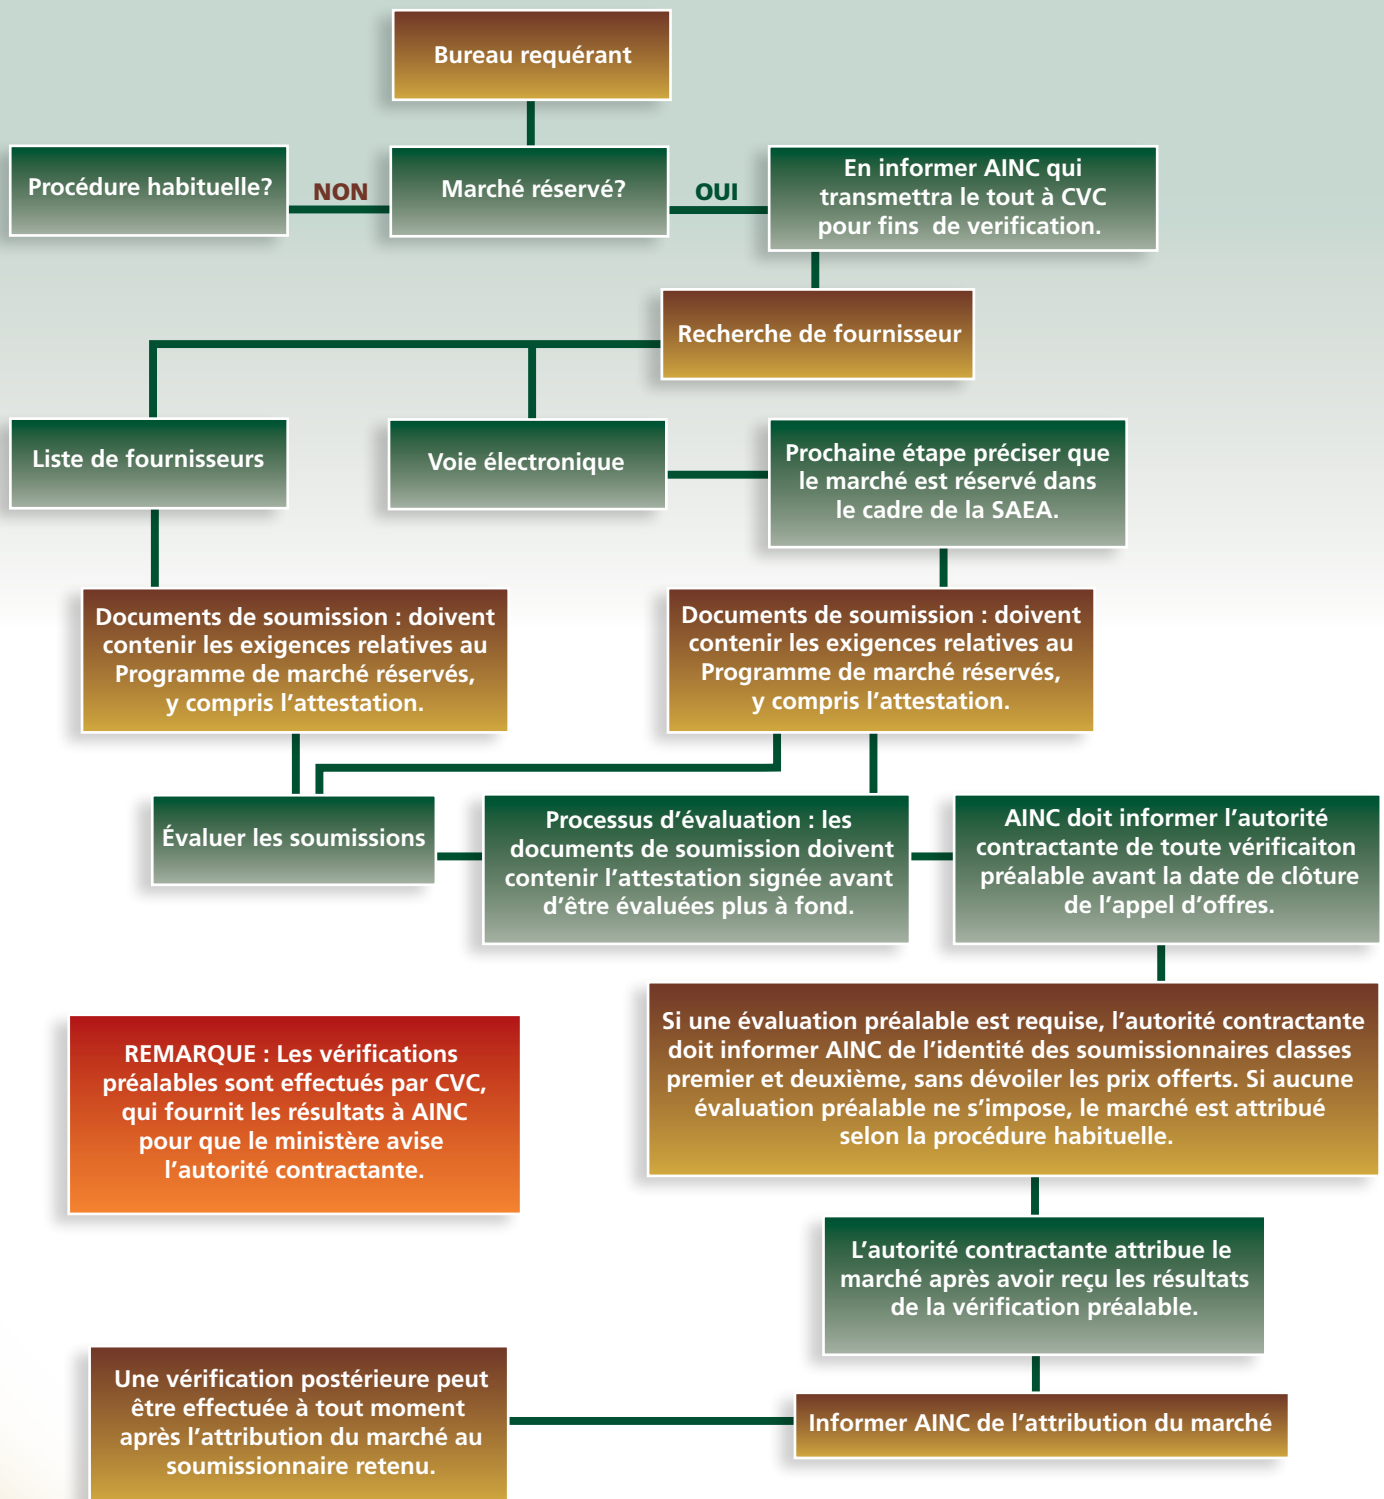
Bureau requérant

Procédure habituelle?

NON

Marché réservé?

OUI

En informer AINC qui transmettra le tout à CVC pour fins de verification.

Recherche de fournisseur

Liste de fournisseurs

Voie électronique

Prochaine étape préciser que le marché est réservé dans le cadre de la SAEA.

Documents de soumission : doivent contenir les exigences relatives au Programme de marché réservés, y compris l'attestation.

Documents de soumission : doivent contenir les exigences relatives au Programme de marché réservés, y compris l'attestation.

Évaluer les soumissions

Processus d'évaluation : les documents de soumission doivent contenir l'attestation signée avant d'être évaluées plus à fond.

AINC doit informer l'autorité contractante de toute vérificaiton préalable avant la date de clôture de l'appel d'offres.

REMARQUE : Les vérifications préalables sont effectués par CVC, qui fournit les résultats à AINC pour que le ministère avise l'autorité contractante.

Si une évaluation préalable est requise, l'autorité contractante doit informer AINC de l'identité des soumissionnaires classes premier et deuxième, sans dévoiler les prix offerts. Si aucune évaluation préalable ne s'impose, le marché est attribué selon la procédure habituelle.

L'autorité contractante attribue le marché après avoir reçu les résultats de la vérification préalable.

Une vérification postérieure peut être effectuée à tout moment après l'attribution du marché au soumissionnaire retenu.

Informer AINC de l'attribution du marché